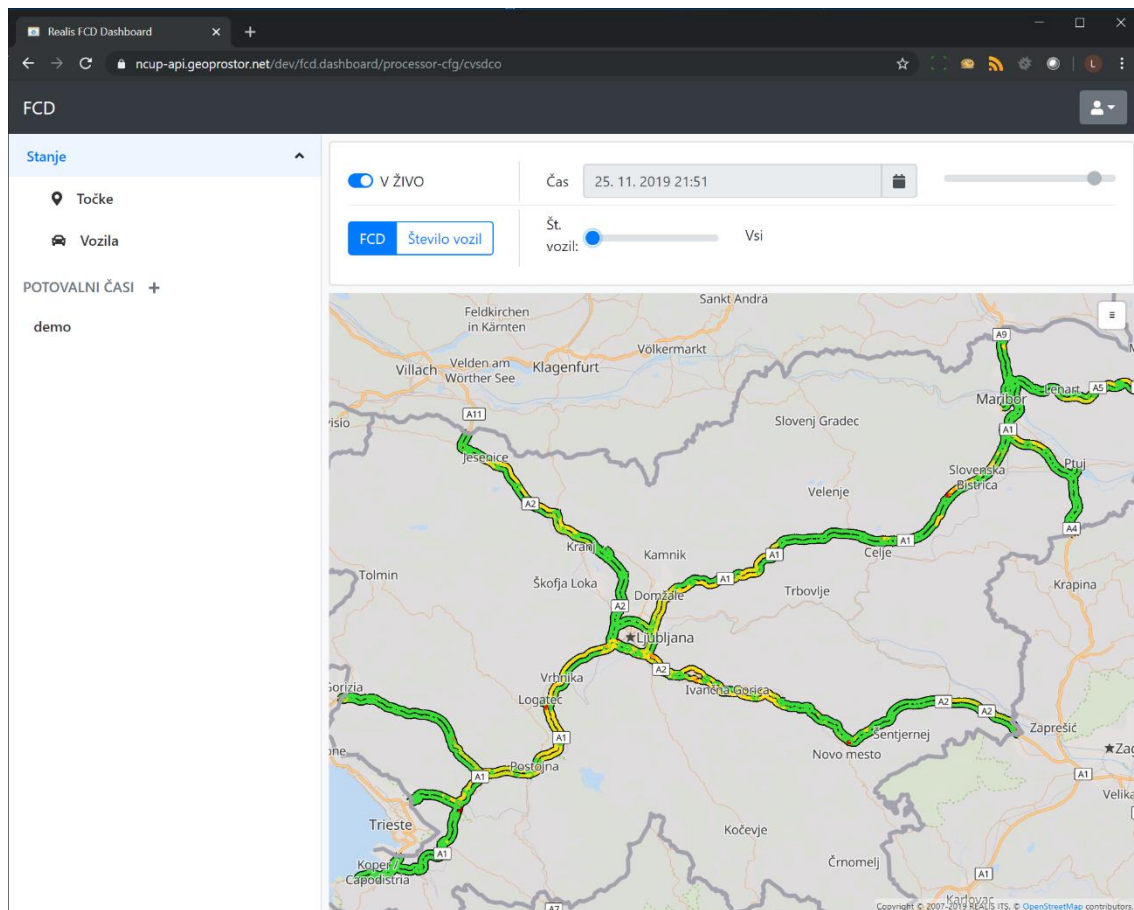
Realis FCD Dashboard
ncup-api.geoprostor.net/dev/fcd.dashboard/processor-cfg/cvsdco

FCD

Stanje
Točke
Vozila
POTOVALNI ČASI +
demo

V ŽIVO
Čas 25. 11. 2019 21:51
FCD Število vozil
Št. vozil: Vsi

Sankt Andrä
Feldkirchen in Kärnten
Völkermarkt
Villach Velden am Wörther See
Klagenfurt
A11
A9
Maribor
Lenart A5
A1
Slovenj Gradec
Jesenice
Slovenska Bistrica
Ptuj
Velenje
A2
A4
Kranj
Kamnik
A1
A1
Celje
A1
Tolmin
Škofja Loka
Domžale
Trbovlje
Krapina
A2
Ljubljana
Gorizia
Vrhnika
A2
Ivančna Gorica
Logatec
A2
A2
Zaprešić
A1
Šentjernej
Novo mesto
Zag
A1
Postojna
A1
Velika
Trieste
Kočevje
Koper Capodistria
A1
Črnomelj
A1
Karlovac
Copyright © 2007-2019 REALIS ITS. © OpenStreetMap contributors.